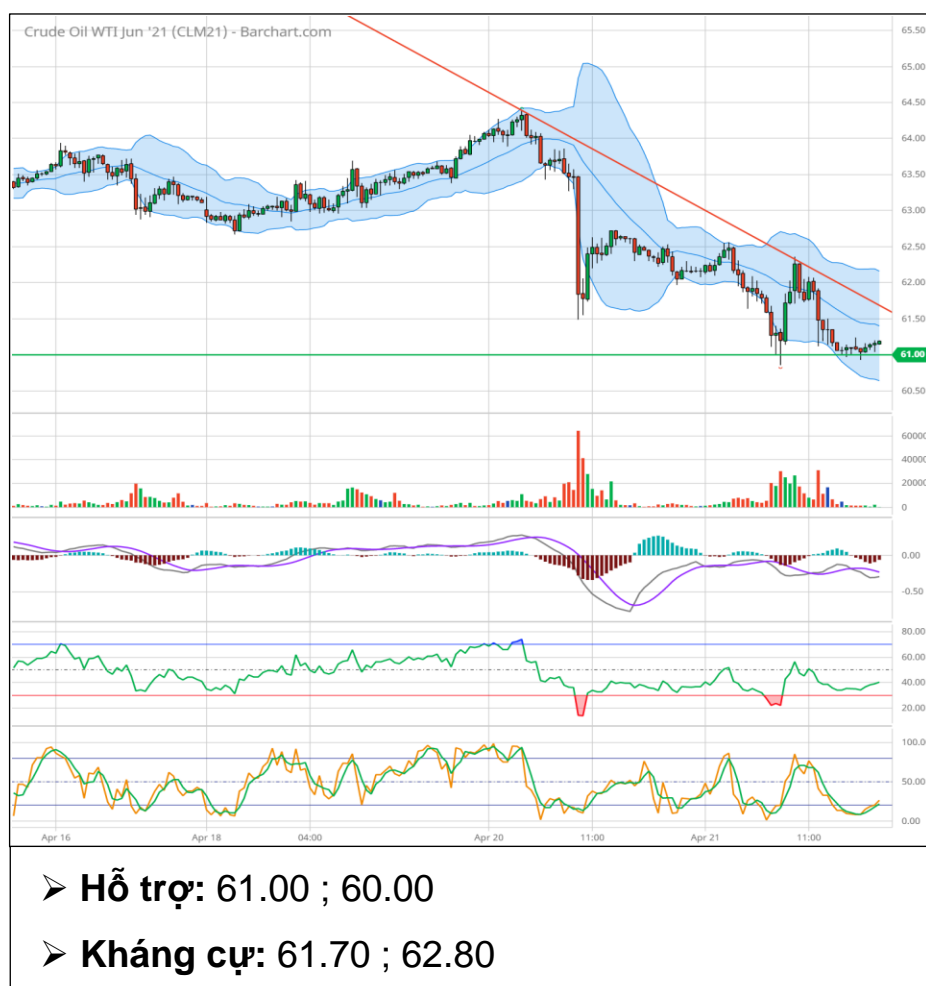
Crude Oil WTI Jun '21 (CLM21) - Barchart.com

65.50
65.00
64.50
64.00
63.50
63.00
62.50
62.00
61.50
61.00
60.50

60000
40000
20000
0

0.00
-0.50

80.00
60.00
40.00
20.00

100.0
50.00
0.00

Apr 16
Apr 18
04:00
Apr 20
11:00
Apr 21
11:00

➢ **Hỗ trợ:** 61.00 ; 60.00

➢ **Kháng cự:** 61.70 ; 62.80